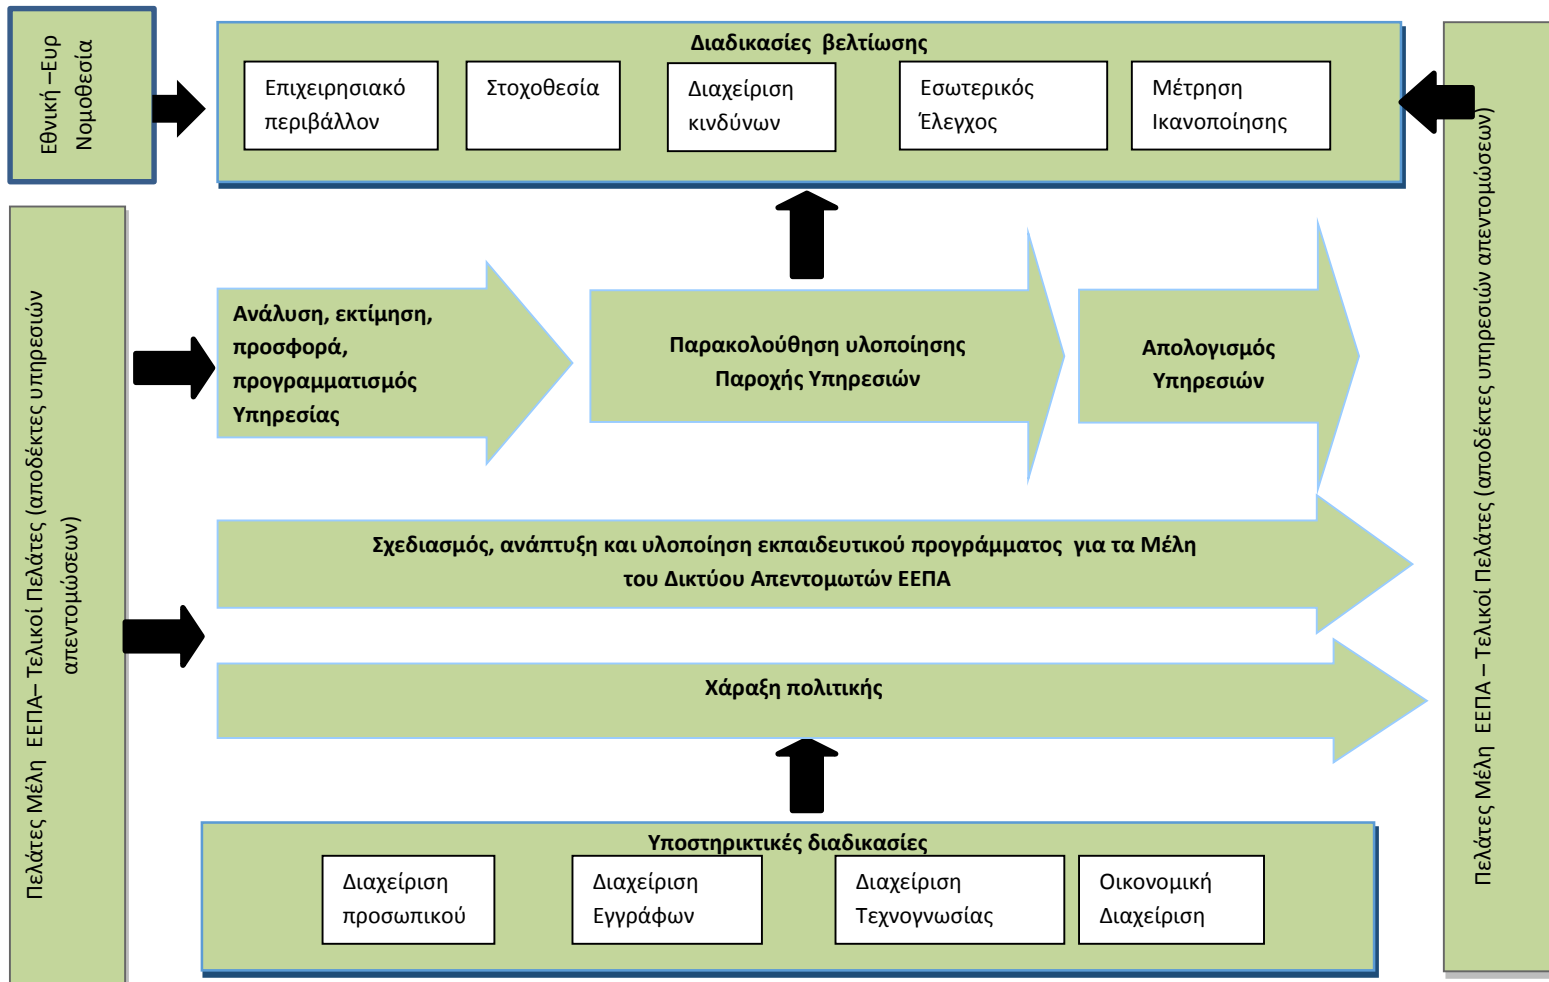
Εθνική –Ευρ Νομοθεσία

Διαδικασίες βελτίωσης

Επιχειρησιακό περιβάλλον

Στοχοθεσία

Διαχείριση κινδύνων

Εσωτερικός Έλεγχος

Μέτρηση Ικανοποίησης

Πελάτες Μέλη ΕΕΠΑ– Τελικοί Πελάτες (αποδέκτες υπηρεσιών απεντομώσεων)

Ανάλυση, εκτίμηση, προσφορά, προγραμματισμός Υπηρεσίας

Παρακολούθηση υλοποίησης Παροχής Υπηρεσιών

Απολογισμός Υπηρεσιών

Πελάτες Μέλη ΕΕΠΑ – Τελικοί Πελάτες (αποδέκτες υπηρεσιών απεντομώσεων)

Σχεδιασμός, ανάπτυξη και υλοποίηση εκπαιδευτικού προγράμματος για τα Μέλη του Δικτύου Απεντομωτών ΕΕΠΑ

Χάραξη πολιτικής

Υποστηρικτικές διαδικασίες

Διαχείριση προσωπικού

Διαχείριση Εγγράφων

Διαχείριση Τεχνογνωσίας

Οικονομική Διαχείριση